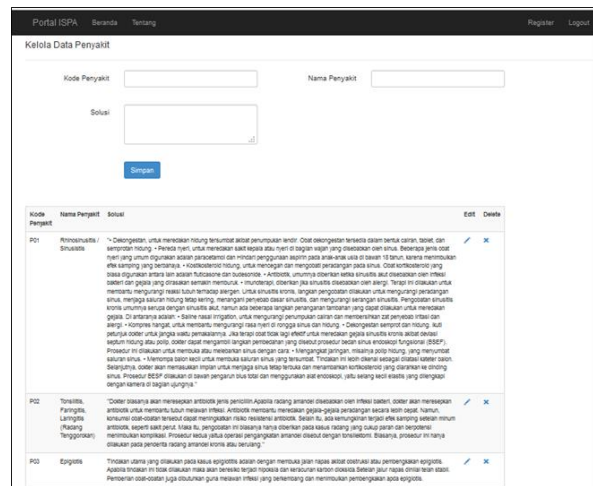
Portal ISPA Beranda Tentang Register Logout

Kelola Data Penyakit

Kode Penyakit

Nama Penyakit

Solusi

Simpan

| Kode Penyakit | Nama Penyakit | Solusi | Edit | Delete |
|---|---|---|---|---|
| P01 | Rhinosinusitis / Sinusistis | "• Dekongestan, untuk meredakan hidung tersumbat akibat penumpukan lendir. Obat dekongestan tersedia dalam bentuk cairan, tablet, dan semprotan hidung. • Pereda nyeri, untuk meredakan sakit kepala atau nyeri di bagian wajah yang disebabkan oleh sinus. Beberapa jenis obat nyeri yang umum digunakan adalah paracetamol dan ibuprofen. Hindari penggunaan aspirin pada anak-anak usia di bawah 18 tahun, karena menimbulkan efek samping yang berbahaya. • Kortikosteroid hidung, untuk mencegah dan mengobati peradangan pada sinus. Obat kortikosteroid yang biasa digunakan antara lain adalah fluticasone dan budesonide. • Antibiotik, umumnya diberikan ketika sinusitis akut disebabkan oleh infeksi bakteri dan gejala yang dirasakan semakin memburuk. • Imunoterapi, diberikan jika sinusitis disebabkan oleh alergi. Terapi ini dilakukan untuk membantu mengurangi reaksi tubuh terhadap alergen. Untuk sinusitis kronis, langkah pengobatan dilakukan untuk mengurangi peradangan sinus, menjaga saluran hidung tetap kering, menangani penyebab dasar sinusitis, dan mengurangi serangan sinusitis. Pengobatan sinusitis kronis umumnya serupa dengan sinusitis akut, namun ada beberapa langkah penanganan tambahan yang dapat dilakukan untuk meredakan gejala. Di antaranya adalah: • Saline nasal irrigation, untuk mengurangi penumpukan cairan dan membersihkan zat penyebab infeksi dan alergi. • Kompres hangat, untuk membantu mengurangi rasa nyeri di rongga sinus dan hidung. • Dekongestan semprot dan hidung. Ikuti petunjuk dokter untuk jangka waktu pemakaiannya. Jika terapi obat tidak lagi efektif untuk meredakan gejala sinusitis kronis akibat deviasi septum hidung atau polip, dokter dapat mengambil langkah pembedahan yang disebut prosedur bedah sinus endoskopi fungsional (BSEF). Prosedur ini dilakukan untuk membuka atau melebarkan sinus dengan cara: • Mengangkat jaringan, misalnya polip hidung, yang menyumbat saluran sinus. • Memompa balon kecil untuk membuka saluran sinus yang tersumbat. Tindakan ini lebih dikenal sebagai dilatasi kateter balon. Selanjutnya, dokter akan memasukkan implan untuk menjaga sinus tetap terbuka dan menambahkan kortikosteroid yang diberikan ke dinding sinus. Prosedur BSEF dilakukan di bawah pengaruh bius total dan menggunakan alat endoskopi, yaitu selang kecil elastis yang dilengkapi dengan kamera di bagian ujungnya." | ✎ | ✕ |
| P02 | Tonsilitis, Faringitis, Laringitis (Radang Tenggorokan) | "Dokter biasanya akan meresepkan antibiotik jenis penicillin.Apabila radang amandel disebabkan oleh infeksi bakteri, dokter akan meresepkan antibiotik untuk membantu tubuh melawan infeksi. Antibiotik membantu meredakan gejala-gejala peradangan secara lebih cepat. Namun, konsumsi obat-obatan tersebut dapat meningkatkan risiko resistensi antibiotik. Selain itu, ada kemungkinan terjadi efek samping setelah minum antibiotik, seperti sakit perut. Maka itu, pengobatan ini biasanya hanya diberikan pada kasus radang yang cukup parah dan berpotensi menimbulkan komplikasi. Prosedur kedua yaitus operasi pengangkatan amandel disebut dengan tonsilektomi. Biasanya, prosedur ini hanya dilakukan pada penderita radang amandel kronis atau berulang." | ✎ | ✕ |
| P03 | Epiglotis | Tindakan utama yang dilakukan pada kasus epiglotitis adalah dengan membuka jalan napas akibat obstruksi atau pembengkakan epiglotis. Apabila tindakan ini tidak dilakukan maka akan beresiko terjadi hipoksia dan keracunan karbon dioksida Setelah jalur napas dimilai telah stabil. Pemberian obat-obatan juga dibutuhkan guna melawan infeksi yang berkembang dan menimbulkan pembengkakan pada epiglotis. | ✎ | ✕ |